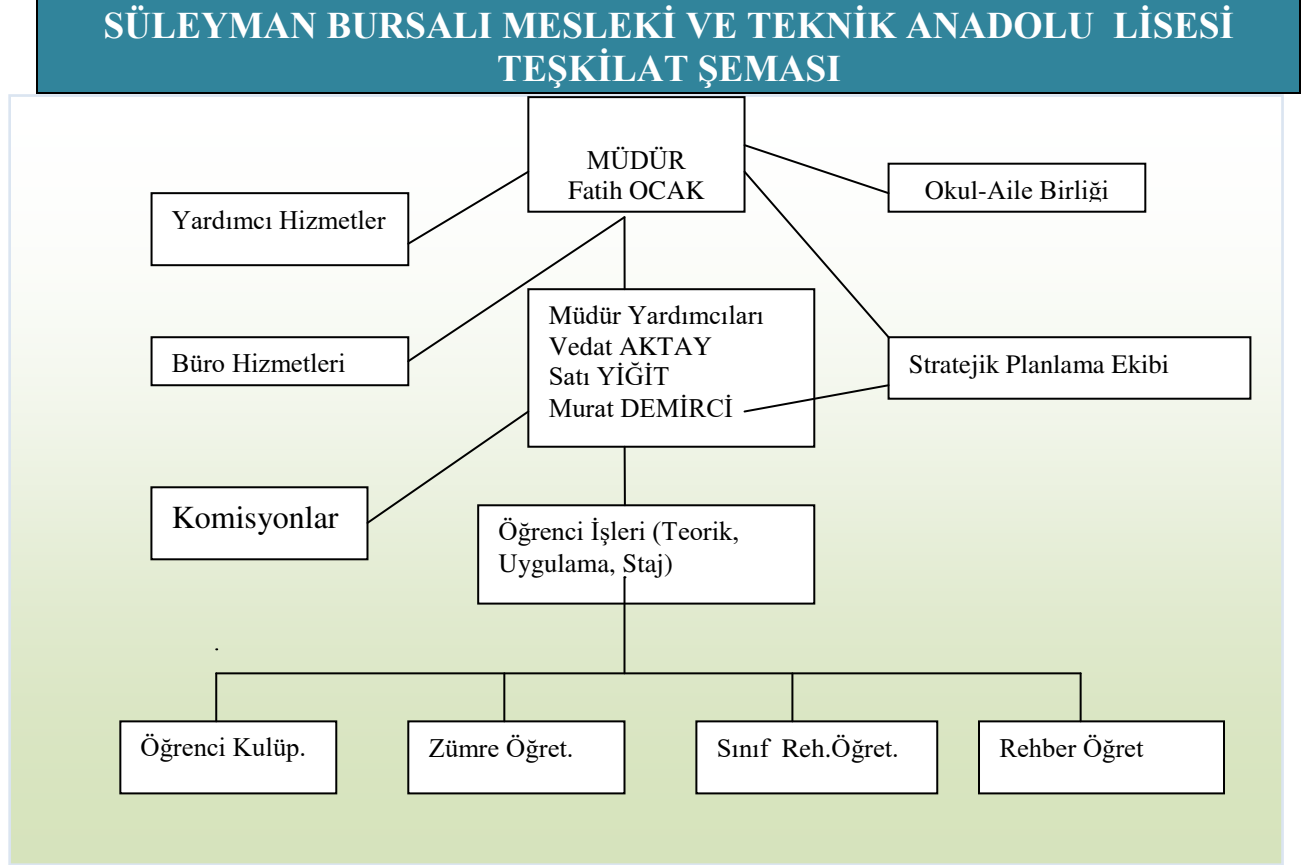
SÜLEYMAN BURSALI MESLEKİ VE TEKNİK ANADOLU LİSESİ TEŞKİLAT ŞEMASI

MÜDÜR
Fatih OCAK

Yardımcı Hizmetler

Okul-Aile Birliği

Büro Hizmetleri

Müdür Yardımcıları
Vedat AKTAY
Satı YİĞİT
Murat DEMİRCİ

Stratejik Planlama Ekibi

Komisyonlar

Öğrenci İşleri (Teorik, Uygulama, Staj)

Öğrenci Kulüp.

Zümre Öğret.

Sınıf Reh.Öğret.

Rehber Öğret